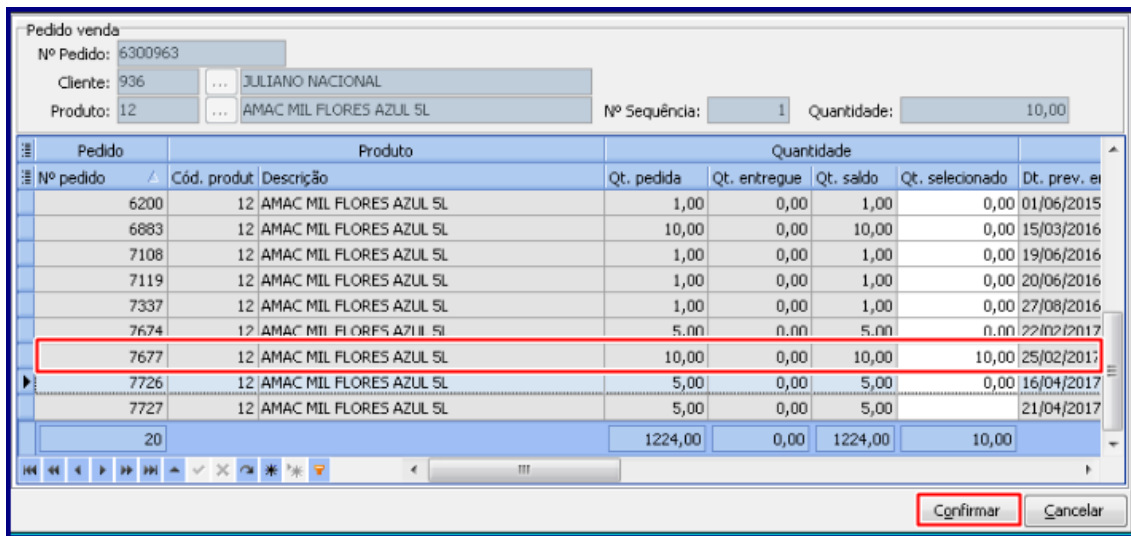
Pedido venda
Nº Pedido: 6300963
Cliente: 936 ... JULIANO NACIONAL
Produto: 12 ... AMAC MIL FLORES AZUL 5L
Nº Sequência: 1
Quantidade: 10,00

| Pedido | Produto | | Quantidade | | | | |
|---|---|---|---|---|---|---|---|
| Nº pedido | Cód. produt | Descrição | Qt. pedida | Qt. entregue | Qt. saldo | Qt. selecionado | Dt. prev. e |
| 6200 | 12 | AMAC MIL FLORES AZUL 5L | 1,00 | 0,00 | 1,00 | 0,00 | 01/06/2015 |
| 6883 | 12 | AMAC MIL FLORES AZUL 5L | 10,00 | 0,00 | 10,00 | 0,00 | 15/03/2016 |
| 7108 | 12 | AMAC MIL FLORES AZUL 5L | 1,00 | 0,00 | 1,00 | 0,00 | 19/06/2016 |
| 7119 | 12 | AMAC MIL FLORES AZUL 5L | 1,00 | 0,00 | 1,00 | 0,00 | 20/06/2016 |
| 7337 | 12 | AMAC MIL FLORES AZUL 5L | 1,00 | 0,00 | 1,00 | 0,00 | 27/08/2016 |
| 7674 | 12 | AMAC MIL FLORES AZUL 5L | 5,00 | 0,00 | 5,00 | 0,00 | 22/02/2017 |
| 7677 | 12 | AMAC MIL FLORES AZUL 5L | 10,00 | 0,00 | 10,00 | 10,00 | 25/02/2017 |
| 7726 | 12 | AMAC MIL FLORES AZUL 5L | 5,00 | 0,00 | 5,00 | 0,00 | 16/04/2017 |
| 7727 | 12 | AMAC MIL FLORES AZUL 5L | 5,00 | 0,00 | 5,00 | | 21/04/2017 |
| 20 | | | 1224,00 | 0,00 | 1224,00 | 10,00 | |

Confirmar
Cancelar